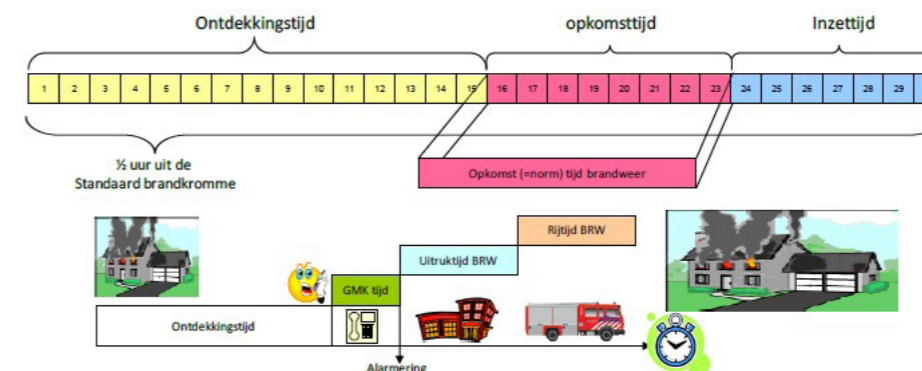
Ontdekkingstijd

opkomsttijd

Inzettijd

| 1 | 2 | 3 | 4 | 5 | 6 | 7 | 8 | 9 | 10 | 11 | 12 | 13 | 14 | 15 | 16 | 17 | 18 | 19 | 20 | 21 | 22 | 23 | 24 | 25 | 26 | 27 | 28 | 29 |
|---|---|---|---|---|---|---|---|---|---|---|---|---|---|---|---|---|---|---|---|---|---|---|---|---|---|---|---|---|

½ uur uit de Standaard brandkromme

Opkomst (=norm) tijd brandweer

Rijtijd BRW

Uitruktijd BRW

GMK tijd

Ontdekkingstijd

Alarmering